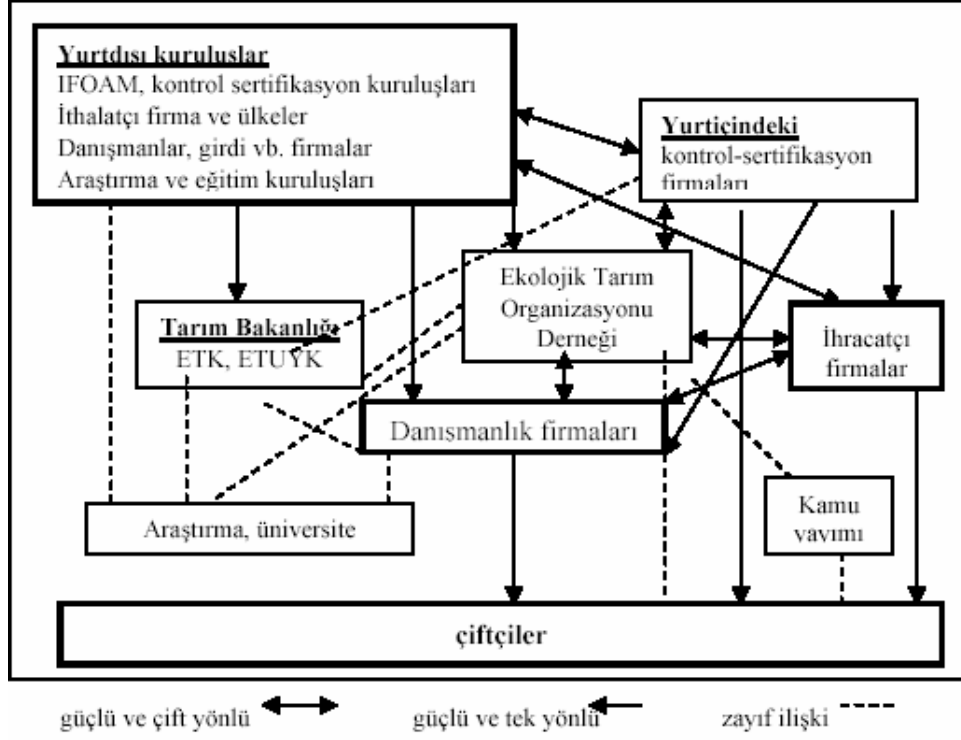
Yurtdısı kuruluslar
IFOAM, kontrol sertifikasyon kuruluşları
İthalatçı firma ve ülkeler
Danışmanlar, girdi vb. firmalar
Araştırma ve eğitim kuruluşları

Yurtiçindeki
kontrol-sertifikasyon firmaları

Ekolojik Tarım Organizasyonu Derneği

Tarım Bakanlığı
ETK, ETUYK

İhracatçı firmalar

Danışmanlık firmaları

Kamu yayımı

Araştırma, üniversite

çiftçiler

güçlü ve çift yönlü

güçlü ve tek yönlü

zayıf ilişki